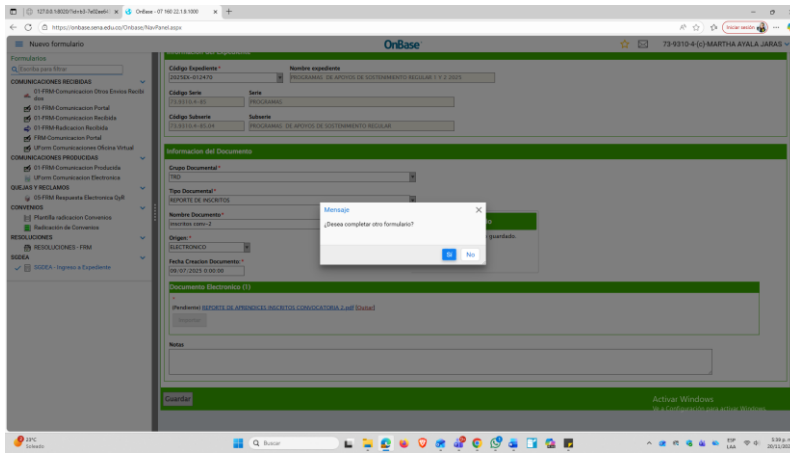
127.0.0.1:8020/?id=b3-7e05ae | OnBase - 07 160.22.1.8:1000

https://onbase.sena.edu.co/Onbase/NavPanel.aspx

Iniciar sesión

Nuevo formulario

OnBase

79-9310-4-(c)-MARTHA AYALA JARAS

Formularios

Escriba para filtrar

COMUNICACIONES RECIBIDAS

01-FRM-Comunicacion Otros Envios Recibidos

01-FRM-Comunicacion Portal

01-FRM-Comunicacion Recibida

01-FRM-Radicacion Recibida

FRM-Comunicacion Portal

UForm Comunicaciones Oficina Virtual

COMUNICACIONES PRODUCIDAS

01-FRM-Comunicacion Producida

UForm Comunicacion Electronica

QUEJAS Y RECLAMOS

05-FRM Respuesta Electronica QyR

CONVENIOS

Plantilla radicacion Convenios

Radicacion de Convenios

RESOLUCIONES

RESOLUCIONES - FRM

SIGEA

SIGEA - Ingreso a Expediente

Código Expediente *

262584-012479

Nombre expediente

PROGRAMAS DE APOYOS DE SOSTENIMIENTO REGULAR Y 2-2025

Código Serie

73.9310.4-85

Serie

PROGRAMAS

Código Subserie

73.9310.4-85.04

Subserie

PROGRAMAS DE APOYOS DE SOSTENIMIENTO REGULAR

Informacion del Documento

Grupo Documental *

TRD

Tipo Documental *

REPORTE DE INSCRITOS

Nombre Documento *

inscritos conv-2

Origen *

ELECTRONICO

Fecha Creacion Documento *

08/07/2025 0:00:00

Mensaje

¿Desea completar otro formulario?

Sí

No

guardado.

Documento Electronico (1)

[Pendiente] REPORTE DE APRENDICES INSCRITOS CONVOCATORIA 2.pdf [Quitar]

Notas

Guardar

Activar Windows

Ve a Configuración para activar Windows.

29°C

Soleado

Buscar

ESP LAA

5:39 p. m.

20/11/2025